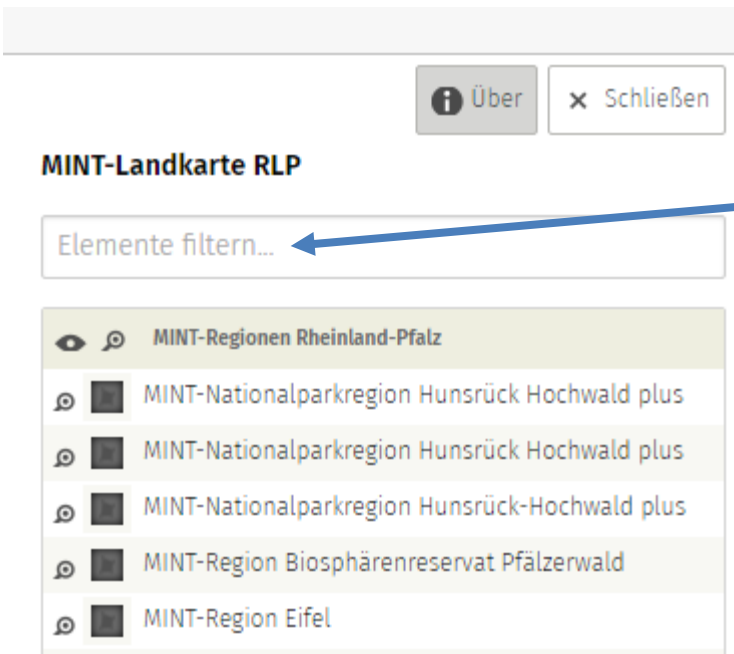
Über
Schließen

MINT-Landkarte RLP

Elemente filtern...

MINT-Regionen Rheinland-Pfalz

MINT-Nationalparkregion Hunsrück Hochwald plus

MINT-Nationalparkregion Hunsrück Hochwald plus

MINT-Nationalparkregion Hunsrück-Hochwald plus

MINT-Region Biosphärenreservat Pfälzerwald

MINT-Region Eifel